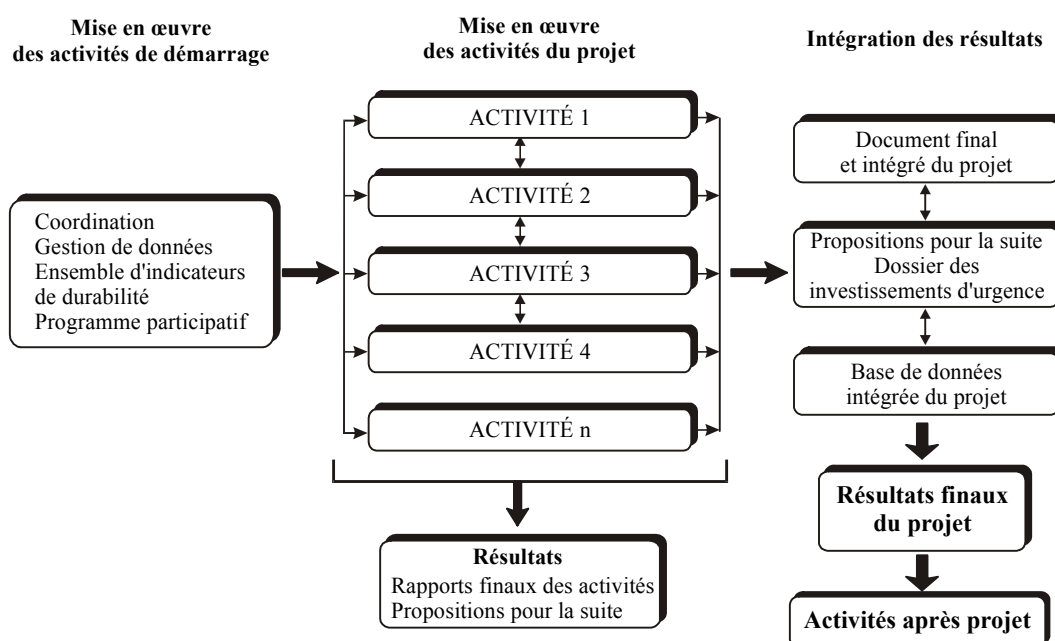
**Mise en œuvre des activités de démarrage**

**Mise en œuvre des activités du projet**

**Intégration des résultats**

Coordination
Gestion de données
Ensemble d'indicateurs de durabilité
Programme participatif

ACTIVITÉ 1

ACTIVITÉ 2

ACTIVITÉ 3

ACTIVITÉ 4

ACTIVITÉ n

**Résultats**
Rapports finaux des activités
Propositions pour la suite

Document final et intégré du projet

Propositions pour la suite
Dossier des investissements d'urgence

Base de données intégrée du projet

**Résultats finaux du projet**

**Activités après projet**